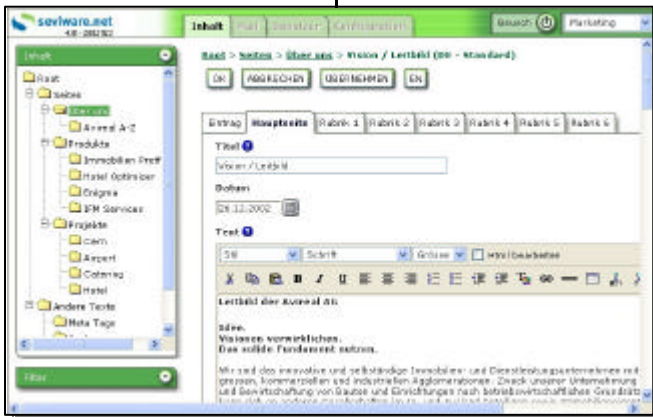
seviware.net
4.0 - 2002 (R2)

Inhalt Mail Benutzer Konfiguration

Besuch Marketing

Inhalt

Root
seiten
über uns
Avineal A-Z
Produkte
Immobilien Profi
Hotel Optimizer
Enigma
IFM Services
Projekte
cem
Airport
Catering
Hotel
Andere Texte
Meta Tags

Filter

Root > Seiten > Über uns > Vision / Leitbild (DE - Standard)

OK ABBRECHEN ÜBERNEHMEN EN

Eintrag Hauptseite Rubrik 1 Rubrik 2 Rubrik 3 Rubrik 4 Rubrik 5 Rubrik 6

Titel
Vision / Leitbild

Datum
26.12.2002

Text
Stil Schrift Grösse Html bearbeiten

Leitbild der Avineal AG

Idee.
Visionen verwirklichen.
Das solide Fundament setzen.

Wir sind das innovative und selbständige Immobilien- und Dienstleistungsunternehmen mit grossen, kommerziellen und industriellen Agglomerationen. Zweck unserer Unternehmung und Bewirtschaftung von Bauten und Einrichtungen nach betriebswirtschaftlichen Grundsät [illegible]